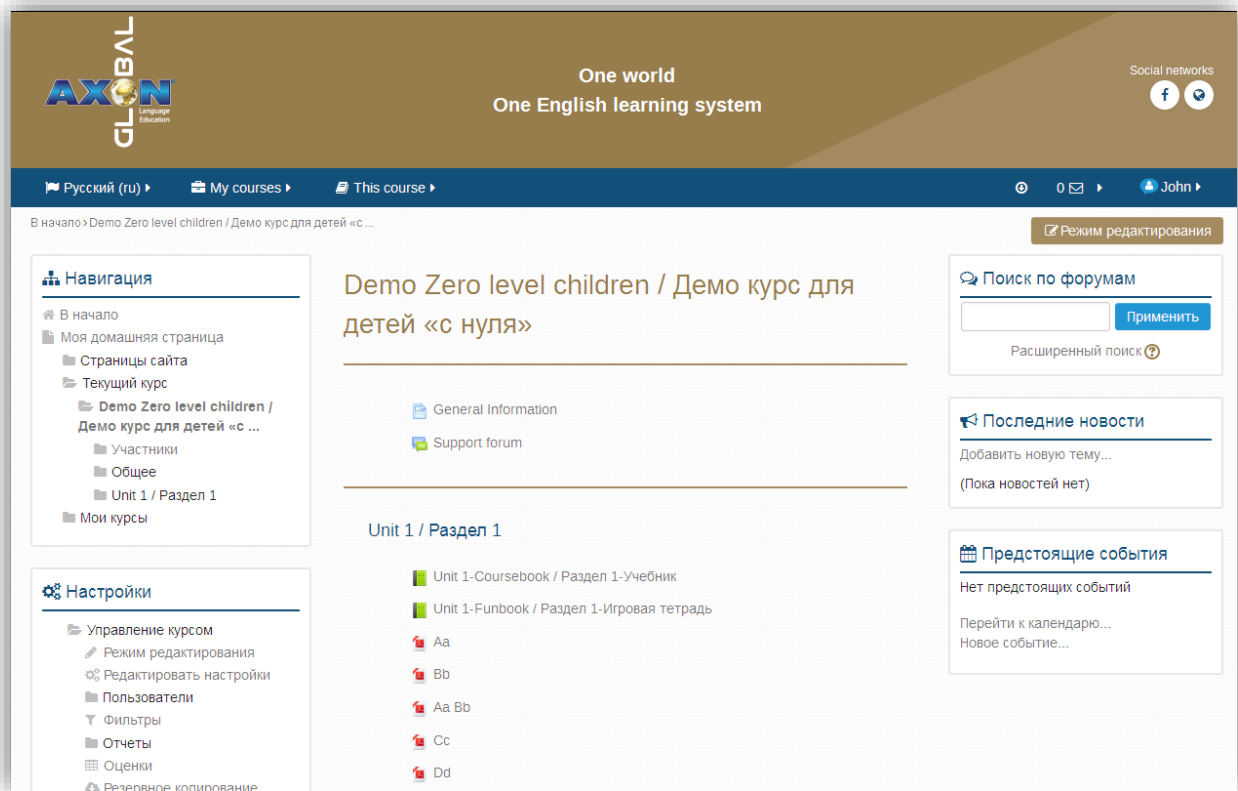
GLOBAL AXON Language Education

One world
One English learning system

Social networks

Русский (ru) My courses This course 0 John

В начало > Demo Zero level children / Демо курс для детей «с ...

Режим редактирования

Навигация
В начало
Моя домашняя страница
Страницы сайта
Текущий курс
Demo Zero level children / Демо курс для детей «с ...
Участники
Общее
Unit 1 / Раздел 1
Мои курсы

Настройки
Управление курсом
Режим редактирования
Редактировать настройки
Пользователи
Фильтры
Отчеты
Оценки
Резервное копирование

Demo Zero level children / Демо курс для детей «с нуля»

General Information
Support forum

Unit 1 / Раздел 1

Unit 1-Coursebook / Раздел 1-Учебник
Unit 1-Funbook / Раздел 1-Игровая тетрадь
Aa
Bb
Aa Bb
Cc
Dd

Поиск по форумам
Применить
Расширенный поиск

Последние новости
Добавить новую тему...
(Пока новостей нет)

Предстоящие события
Нет предстоящих событий
Перейти к календарю...
Новое событие...